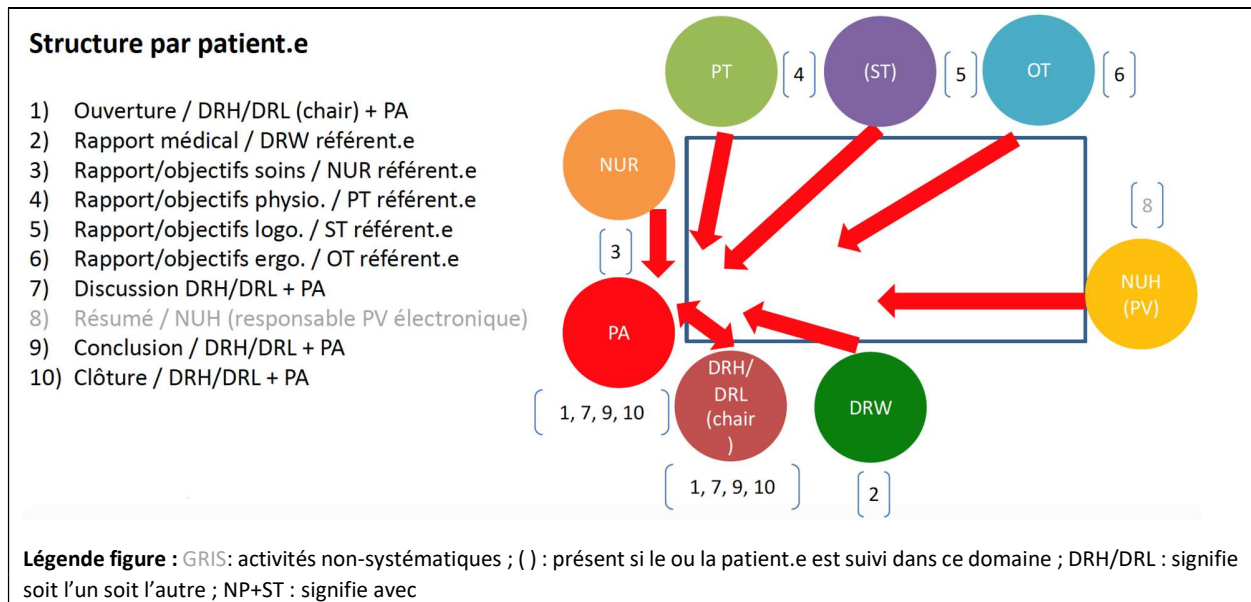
Structure par patient.e

1) Ouverture / DRH/DRL (chair) + PA
2) Rapport médical / DRW référent.e
3) Rapport/objectifs soins / NUR référent.e
4) Rapport/objectifs physio. / PT référent.e
5) Rapport/objectifs logo. / ST référent.e
6) Rapport/objectifs ergo. / OT référent.e
7) Discussion DRH/DRL + PA
8) Résumé / NUH (responsable PV électronique)
9) Conclusion / DRH/DRL + PA
10) Clôture / DRH/DRL + PA

PT
4
(ST)
5
OT
6
NUR
8
3
NUH (PV)
PA
DRH/ DRL (chair )
DRW
1, 7, 9, 10
1, 7, 9, 10
2

Légende figure : GRIS: activités non-systématiques ; ( ) : présent si le ou la patient.e est suivi dans ce domaine ; DRH/DRL : signifie soit l'un soit l'autre ; NP+ST : signifie avec